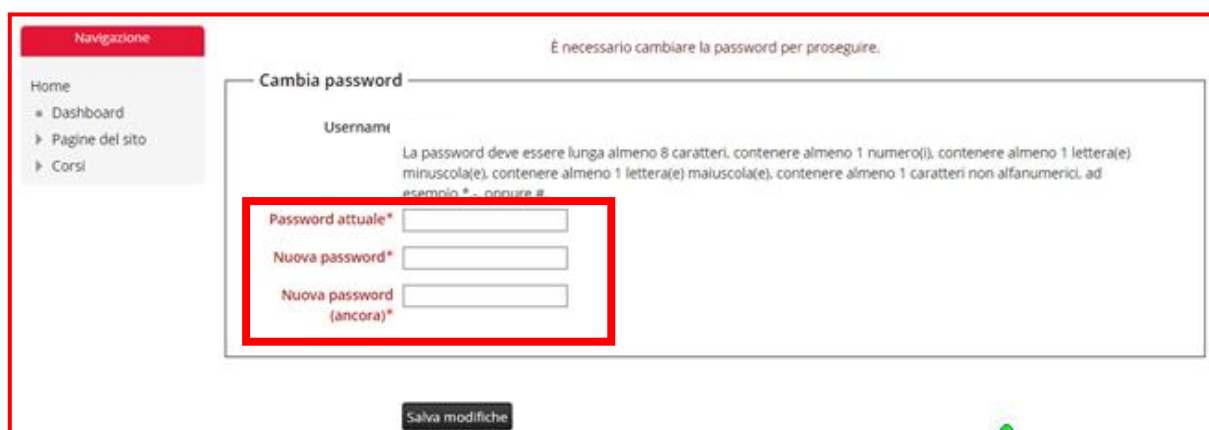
Navigazione

Home
Dashboard
Pagine del sito
Corsi

È necessario cambiare la password per proseguire.

Cambia password

Username

La password deve essere lunga almeno 8 caratteri, contenere almeno 1 numero(i), contenere almeno 1 lettera(e) minuscola(e), contenere almeno 1 lettera(e) maiuscola(e), contenere almeno 1 caratteri non alfanumerici, ad esempio * -, oppure #.

Password attuale*

Nuova password*

Nuova password (ancora)*

Salva modifiche